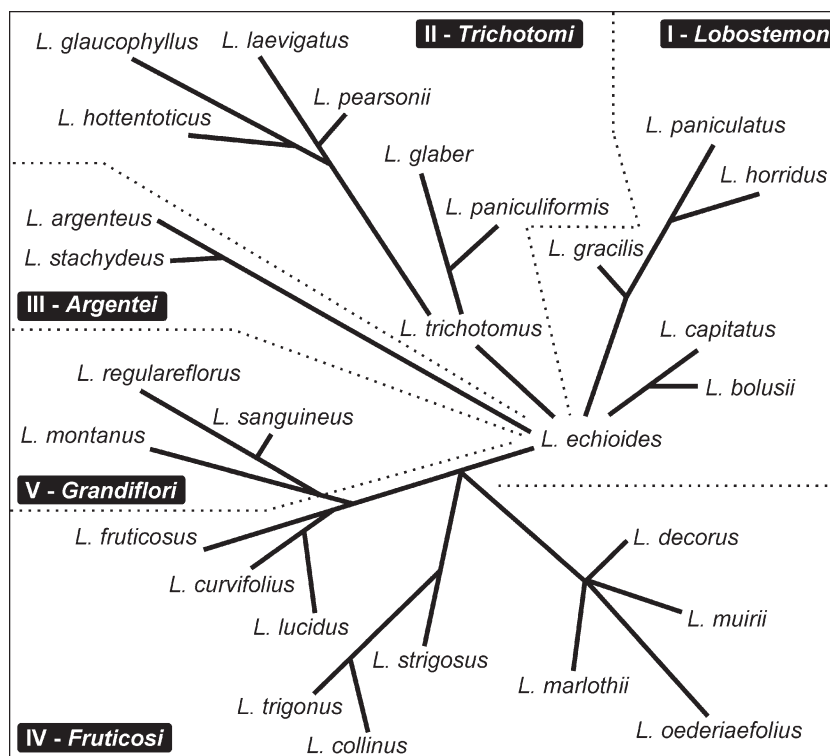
II - Trichotomi

I - Lobostemon

L. glaucophyllus

L. laevigatus

L. pearsonii

L. hottentoticus

L. glaber

L. paniculiformis

L. paniculatus

L. horridus

L. argenteus

L. stachydeus

L. gracilis

III - Argentei

L. trichotomus

L. capitatus

L. bolusii

L. regulareflorus

L. sanguineus

L. montanus

L. echioides

V - Grandiflori

L. fruticosus

L. curvifolius

L. lucidus

L. decorus

L. muirii

L. strigosus

L. marlothii

L. trigonus

L. collinus

L. oederiaefolius

IV - Fruticosi